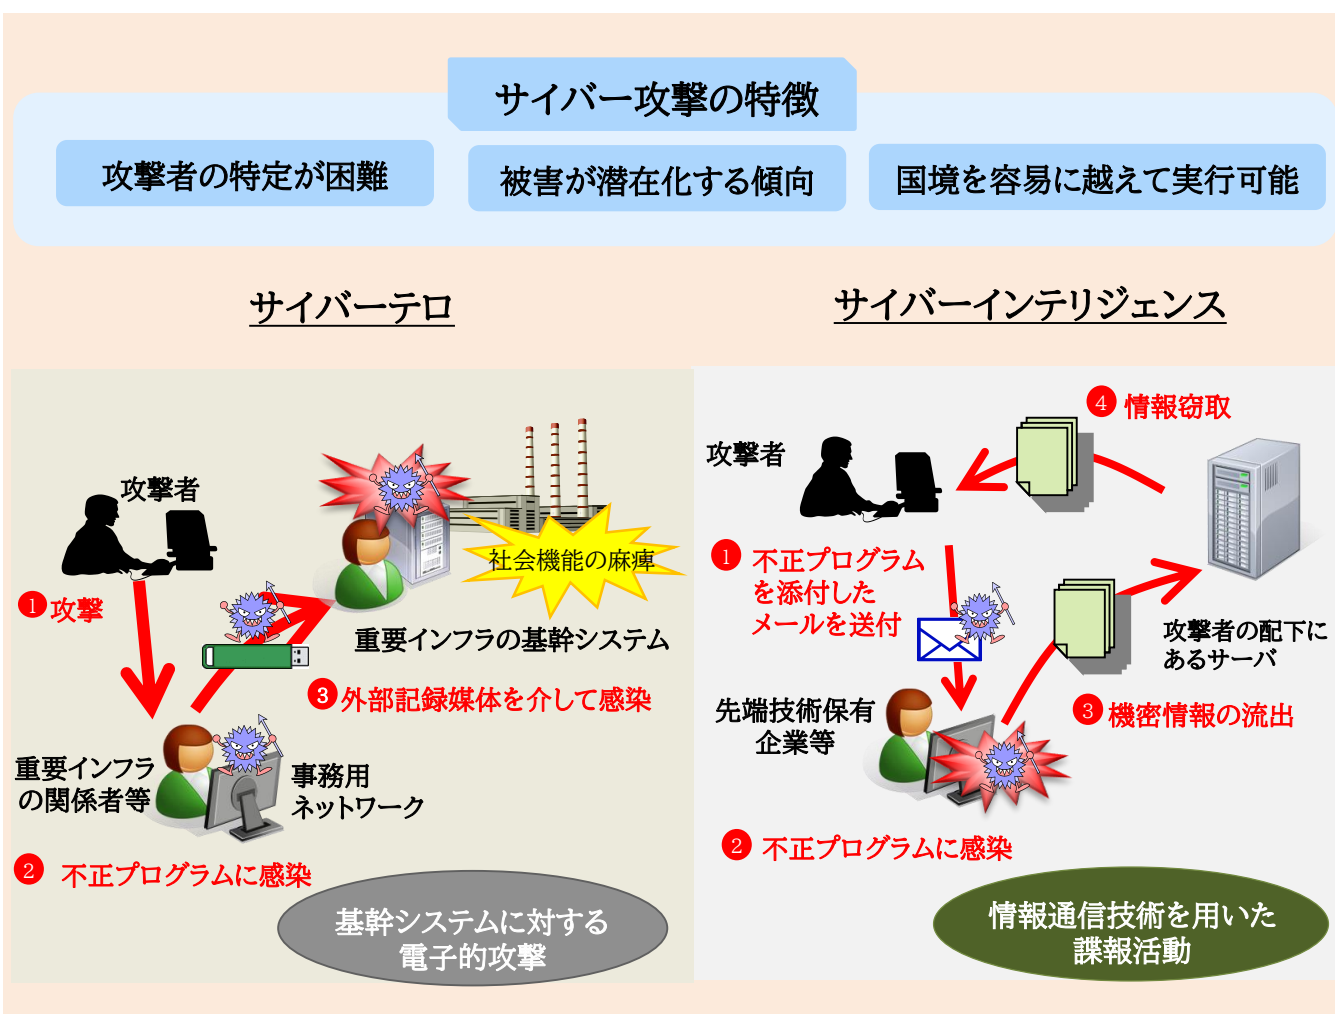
サイバー攻撃の特徴

攻撃者の特定が困難

被害が潜在化する傾向

国境を容易に越えて実行可能

サイバーテロ

サイバーインテリジェンス

攻撃者

1 攻撃

社会機能の麻痺

重要インフラの基幹システム

3 外部記録媒体を介して感染

重要インフラの関係者等

事務用ネットワーク

2 不正プログラムに感染

基幹システムに対する電子的攻撃

4 情報窃取

攻撃者

1 不正プログラムを添付したメールを送付

攻撃者の配下にあるサーバ

先端技術保有企業等

3 機密情報の流出

2 不正プログラムに感染

情報通信技術を用いた諜報活動